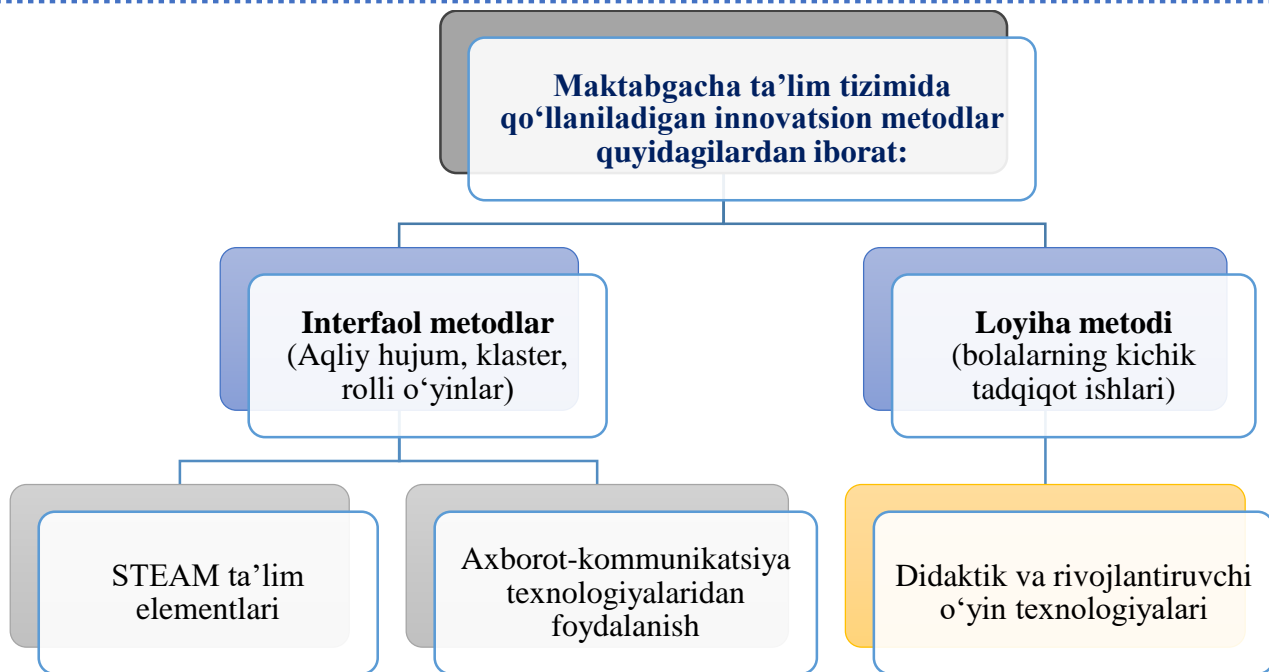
Maktabgacha ta’lim tizimida qo‘llaniladigan innovatsion metodlar quyidagilardan iborat:

Interfaol metodlar (Aqliy hujum, klaster, rolli o‘yinlar)

Loyiha metodi (bolalarning kichik tadqiqot ishlari)

STEAM ta’lim elementlari

Axborot-kommunikatsiya texnologiyalaridan foydalanish

Didaktik va rivojlantiruvchi o‘yin texnologiyalari